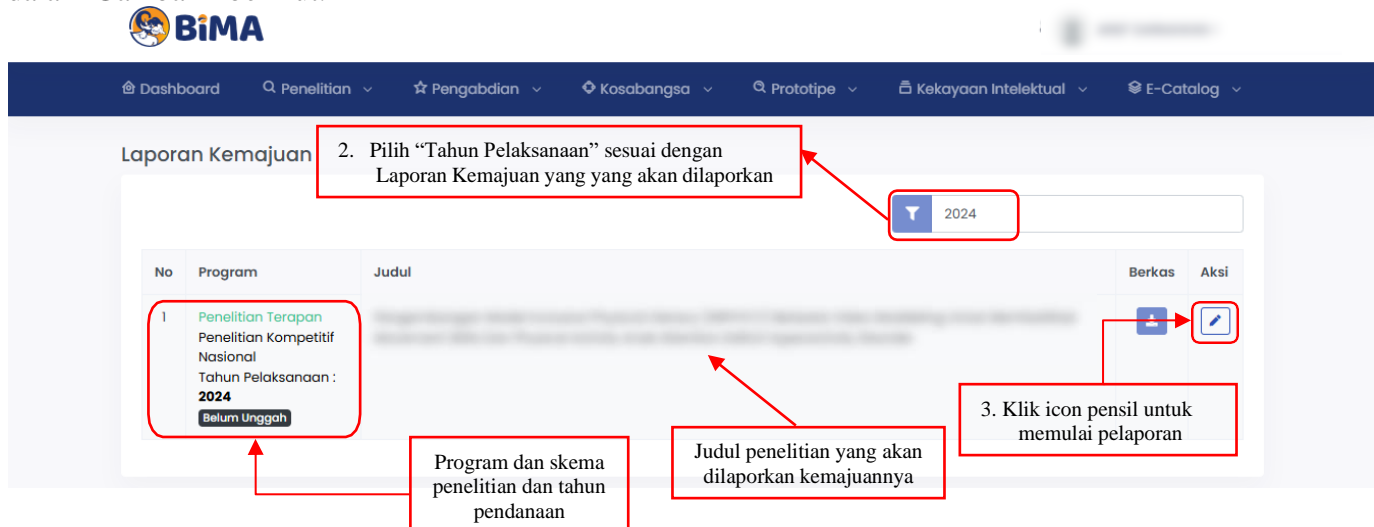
BiMA

Dashboard Penelitian Pengabdian Kosabangsa Prototipe Kekayaan Intelektual E-Catalog

Laporan Kemajuan

2. Pilih "Tahun Pelaksanaan" sesuai dengan Laporan Kemajuan yang yang akan dilaporkan

2024

| No | Program | Judul | Berkas | Aksi |
|---|---|---|---|---|
| 1 | Penelitian Terapan Penelitian Kompetitif Nasional Tahun Pelaksanaan : **2024** Belum Unggah | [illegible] | | |

3. Klik icon pensil untuk memulai pelaporan

Judul penelitian yang akan dilaporkan kemajuannya

Program dan skema penelitian dan tahun pendanaan